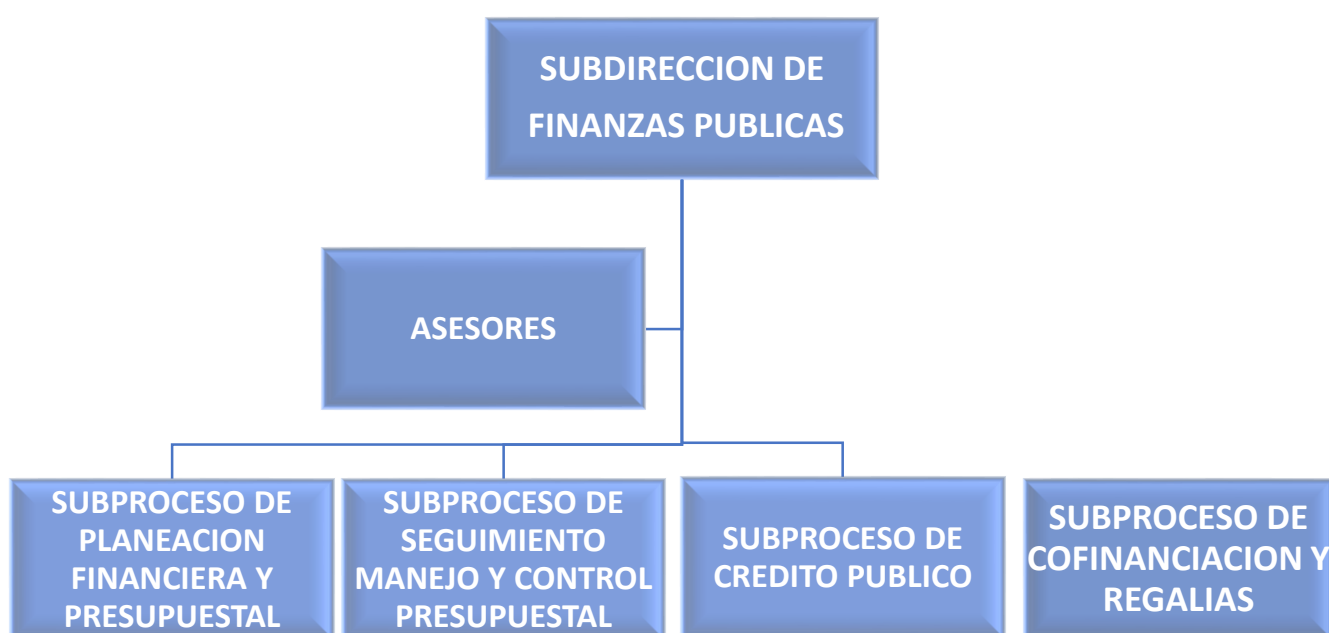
SUBDIRECCION DE FINANZAS PUBLICAS

ASESORES

SUBPROCESO DE PLANEACION FINANCIERA Y PRESUPUESTAL

SUBPROCESO DE SEGUIMIENTO MANEJO Y CONTROL PRESUPUESTAL

SUBPROCESO DE CREDITO PUBLICO

SUBPROCESO DE COFINANCIACION Y REGALIAS